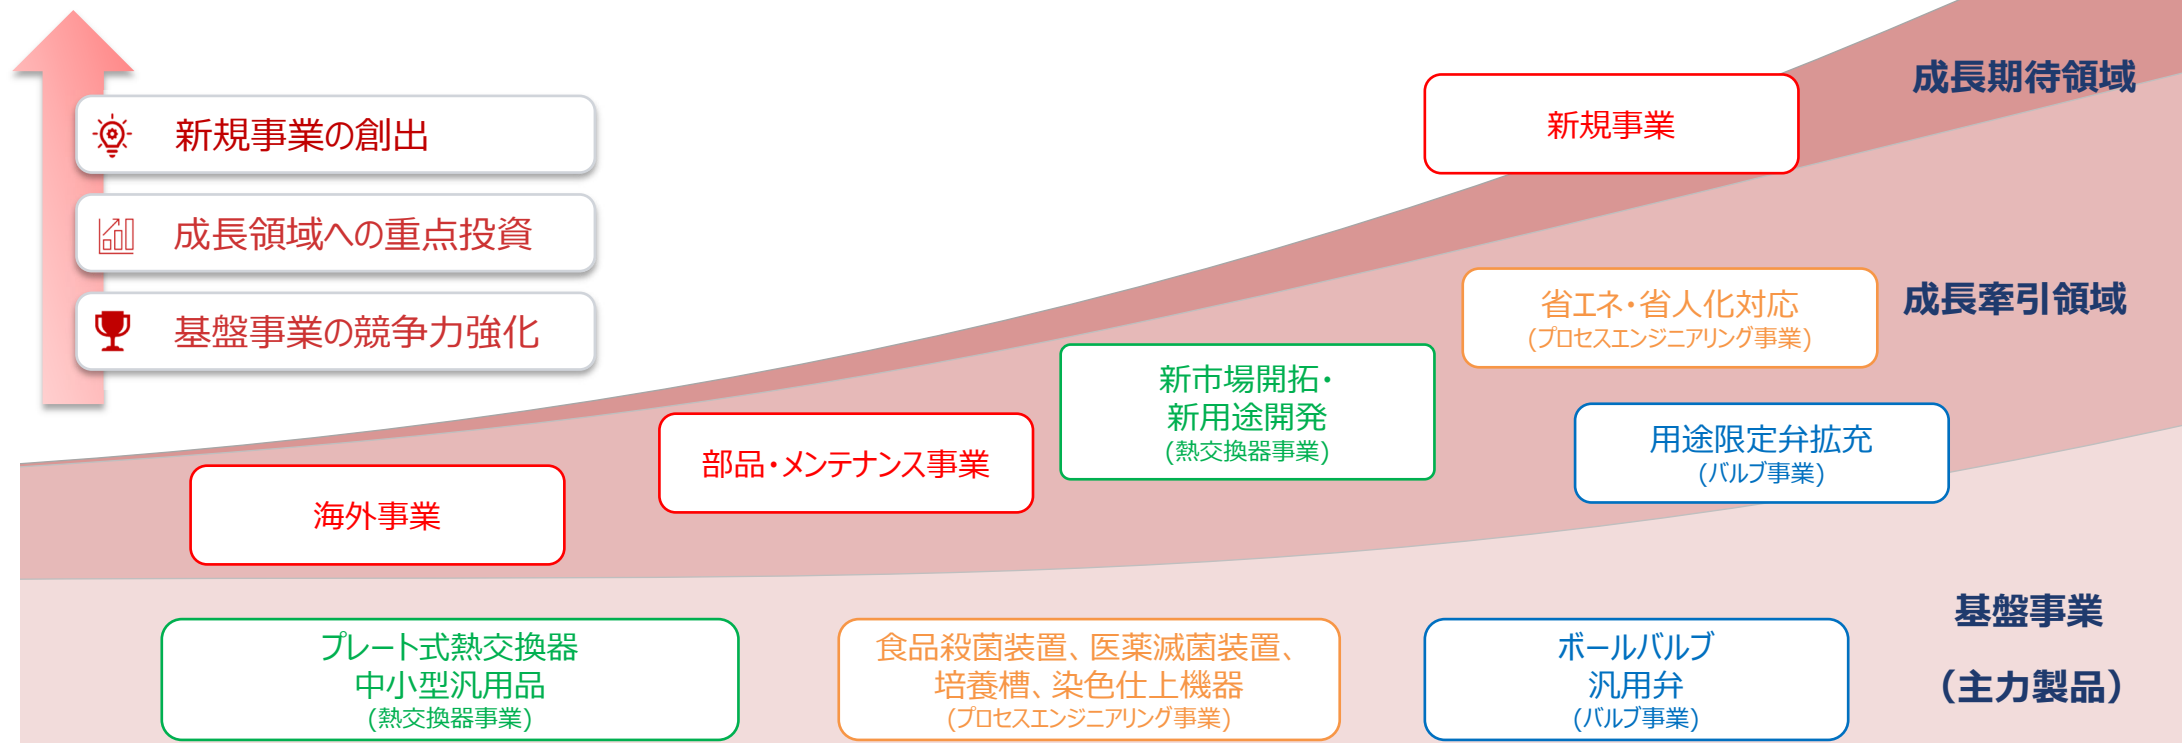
新規事業の創出

成長領域への重点投資

基盤事業の競争力強化

成長期待領域

新規事業

成長牽引領域

省エネ・省人化対応
(プロセスエンジニアリング事業)

新市場開拓・
新用途開発
(熱交換器事業)

用途限定弁拡充
(バルブ事業)

部品・メンテナンス事業

海外事業

基盤事業

(主力製品)

プレート式熱交換器
中小型汎用品
(熱交換器事業)

食品殺菌装置、医薬滅菌装置、
培養槽、染色仕上機器
(プロセスエンジニアリング事業)

ボールバルブ
汎用弁
(バルブ事業)